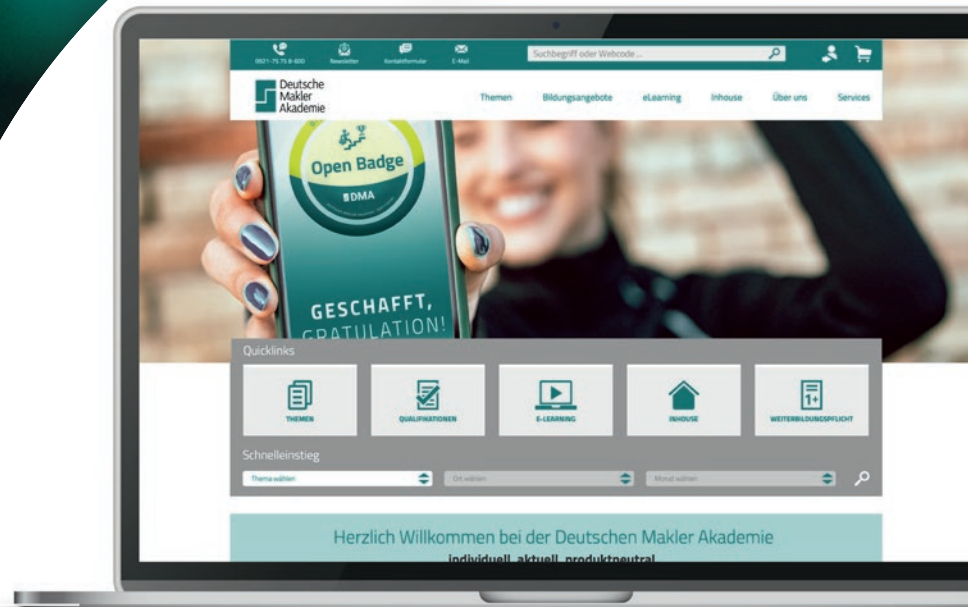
0921-75 75 8-600 Newsletter Kontaktformular E-Mail

Suchbegriff oder Webcode ...

Deutsche Makler Akademie

Themen Bildungsangebote eLearning Inhouse Über uns Services

Open Badge

DMA

GESCHAFFT, GRATULATION!

Quicklinks

THEMEN

QUALIFIATIONEN

E-LEARNING

INHOUSE

WEITERBILDUNGSPFLICHT

Schnelleinstieg

Thema wählen

Ort wählen

Monat wählen

Herzlich Willkommen bei der Deutschen Makler Akademie

individuell, aktuell, produktneutral